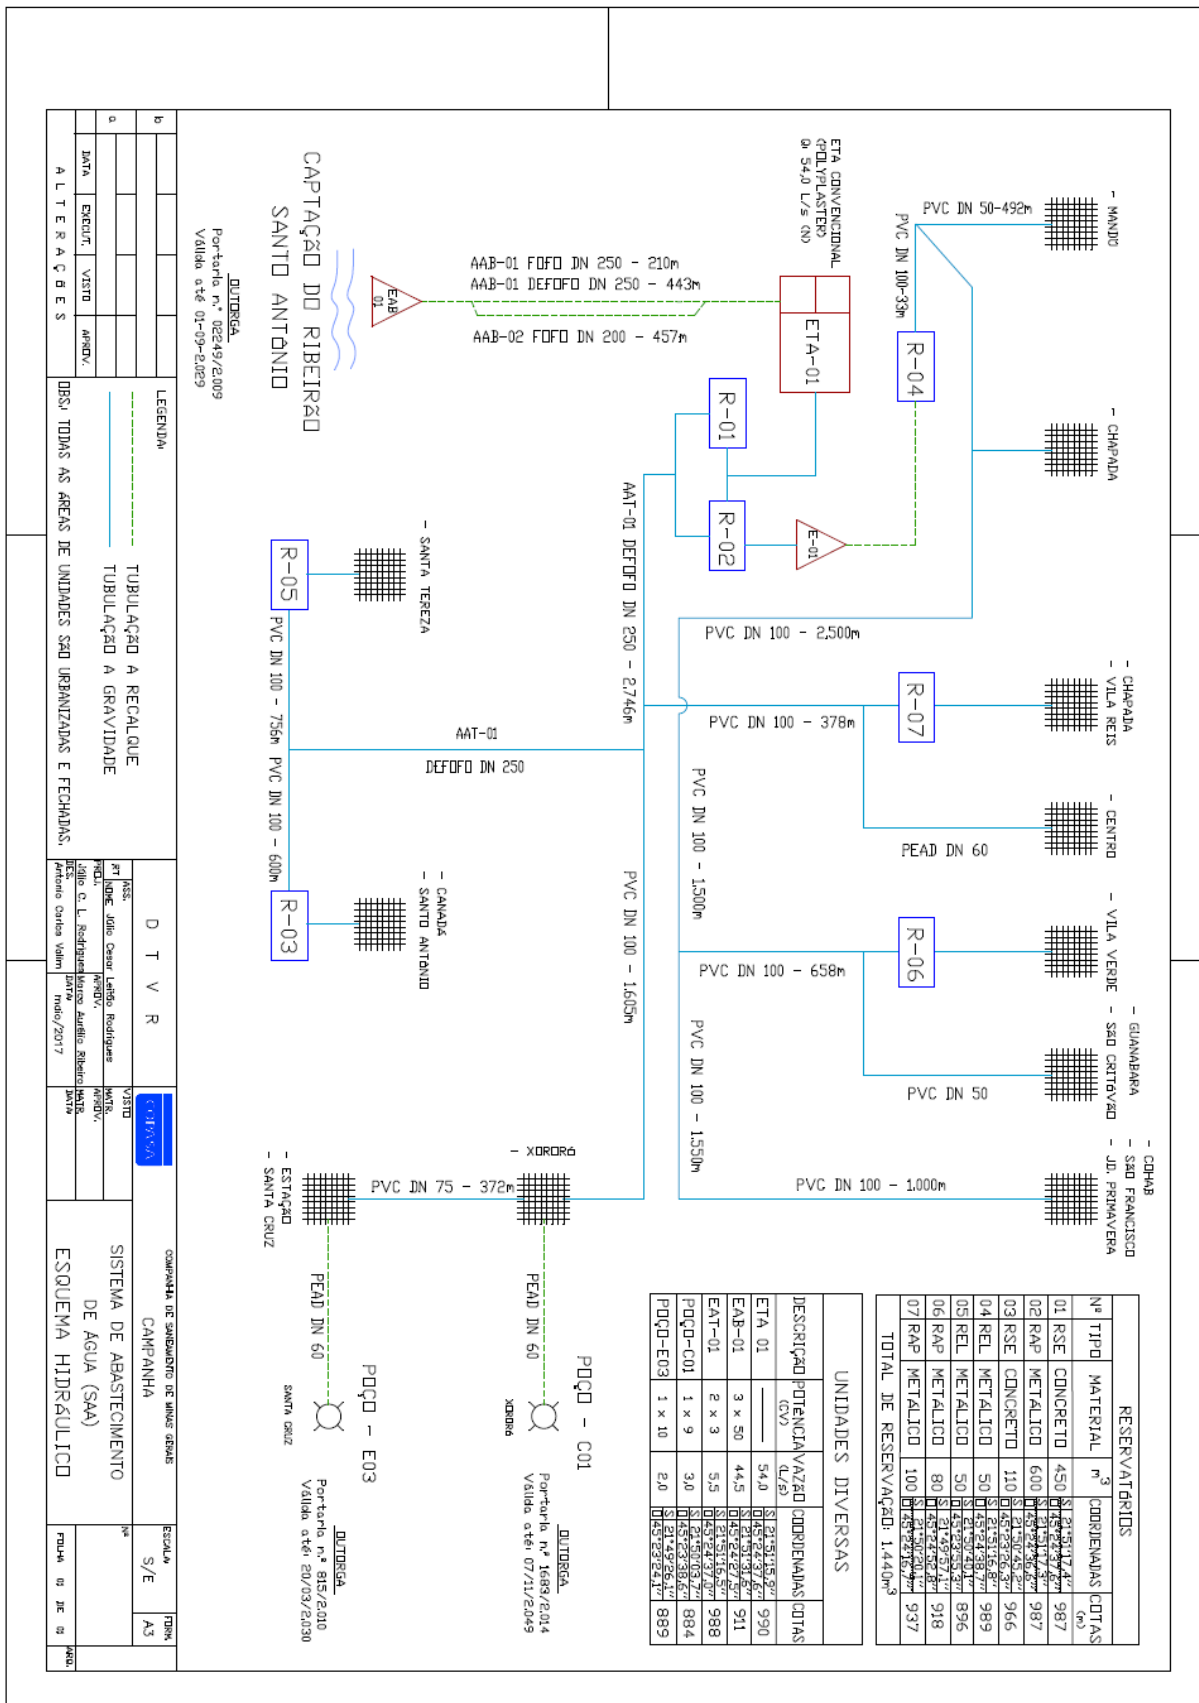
CAPTAÇÃO DO RIBEIRÃO SANTO ANTÔNIO

OUTORGA
Portaria n° 02249/2.009
Válida até 01-09-2.029

EAB 01

AAB-01 FOFO DN 250 - 210m
AAB-01 DEFOFO DN 250 - 443m
AAB-02 FOFO DN 200 - 457m

ETA CONVENCIONAL (POLYPLASTER) Q: 54,0 L/s (N)

ETA-01

PVC DN 50-492m
PVC DN 100-33m

- MANDU

R-04

- CHAPADA

R-01

R-02

E-01

AAT-01 DEFOFO DN 250 - 2.746m

PVC DN 100 - 2.500m

- CHAPADA
- VILA REIS

R-07

PVC DN 100 - 378m

- CENTRO

PEAD DN 60

PVC DN 100 - 1.500m

R-06

- VILA VERDE

PVC DN 100 - 658m

- GUANABARA
- SÃO CRITÓVÃO

PVC DN 50

PVC DN 100 - 1.550m

- COHAB
- SÃO FRANCISCO
- JD. PRIMAVERA

PVC DN 100 - 1.000m

PVC DN 100 - 1.605m

- SANTA TEREZA

R-05

PVC DN 100 - 756M

AAT-01
DEFOFO DN 250

PVC DN 100 - 600m

R-03

- CANADÁ
- SANTO ANTÔNIO

- XORORÓ

PVC DN 75 - 372m

- ESTAÇÃO
- SANTA CRUZ

PEAD DN 60

PEAD DN 60

POÇO - E03

SANTA CRUZ

OUTORGA
Portaria n° 815/2.010
Válida até 20/03/2.030

POÇO - C01

XORORÓ

OUTORGA
Portaria n° 1683/2.014
Válida até 07/11/2.049

UNIDADES DIVERSAS

| DESCRIÇÃO | POTÊNCIA (CV) | VAZÃO (L/s) | COORDENADAS | COTAS |
|---|---|---|---|---|
| ETA 01 | —— | 54,0 | S 21°15'15,9" O 45°24'37,6" | 990 |
| EAB-01 | 3 x 50 | 44,5 | S 21°15'31,6" O 45°24'27,5" | 911 |
| EAT-01 | 2 x 3 | 5,5 | S 21°15'16,5" O 45°24'37,0" | 988 |
| POÇO-C01 | 1 x 9 | 3,0 | S 21°50'03,7" O 45°23'38,6" | 884 |
| POÇO-E03 | 1 x 10 | 2,0 | S 21°49'26,1" O 45°23'24,1" | 889 |

RESERVATÓRIOS

| N° | TIPO | MATERIAL | m³ | COORDENADAS | COTAS (m) |
|---|---|---|---|---|---|
| 01 | RSE | CONCRETO | 450 | S 21°51'17,4" O 45°24'37,6" | 987 |
| 02 | RAP | METÁLICO | 600 | S 21°51'17,6" O 45°24'36,6" | 987 |
| 03 | RSE | CONCRETO | 110 | S 21°50'45,3" O 45°23'26,3" | 966 |
| 04 | REL | METÁLICO | 50 | S 21°51'16,8" O 45°24'38,7" | 989 |
| 05 | REL | METÁLICO | 50 | S 21°50'45,7" O 45°23'55,3" | 896 |
| 06 | RAP | METÁLICO | 80 | S 21°49'57,1" O 45°24'52,8" | 918 |
| 07 | RAP | METÁLICO | 100 | S 21°50'20,1" O 45°24'15,7" | 937 |

TOTAL DE RESERVAÇÃO: 1.440m³

LEGENDA:
TUBULAÇÃO A RECALQUE
TUBULAÇÃO A GRAVIDADE

OBS: TODAS AS ÁREAS DE UNIDADES SÃO URBANIZADAS E FECHADAS.

ALTERAÇÕES
DATA | EXECUT. | VISTO | APROV.
a
b

D T V R
ASS.
RT
NDME Júlio Cesar Leitão Rodrigues
PROJ. Júlio C. L. Rodrigues
DES. Antonio Carlos Valim
APROV. Marco Aurélio Ribeiro
DATA maio/2017
VISTO
MATR.
APROV.
MATR.
DATA

COMPANHIA DE SANEAMENTO DE MINAS GERAIS
CAMPANHA
SISTEMA DE ABASTECIMENTO DE ÁGUA (SAA)
ESQUEMA HIDRÁULICO
ESCALA: S/E
FORM. A3
N°
FOLHA 01 DE 01
ARQ.